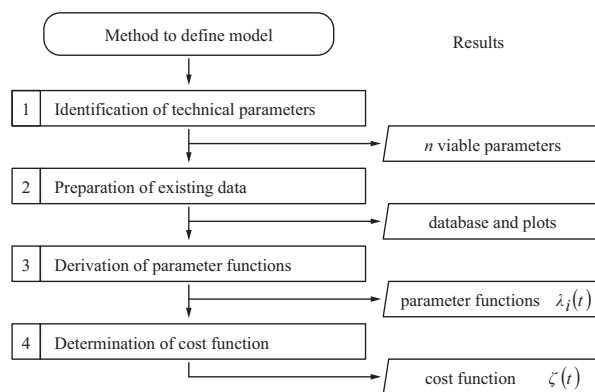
Method to define model

Results

1 Identification of technical parameters

$n$ viable parameters

2 Preparation of existing data

database and plots

3 Derivation of parameter functions

parameter functions $\lambda_i(t)$

4 Determination of cost function

cost function $\zeta(t)$